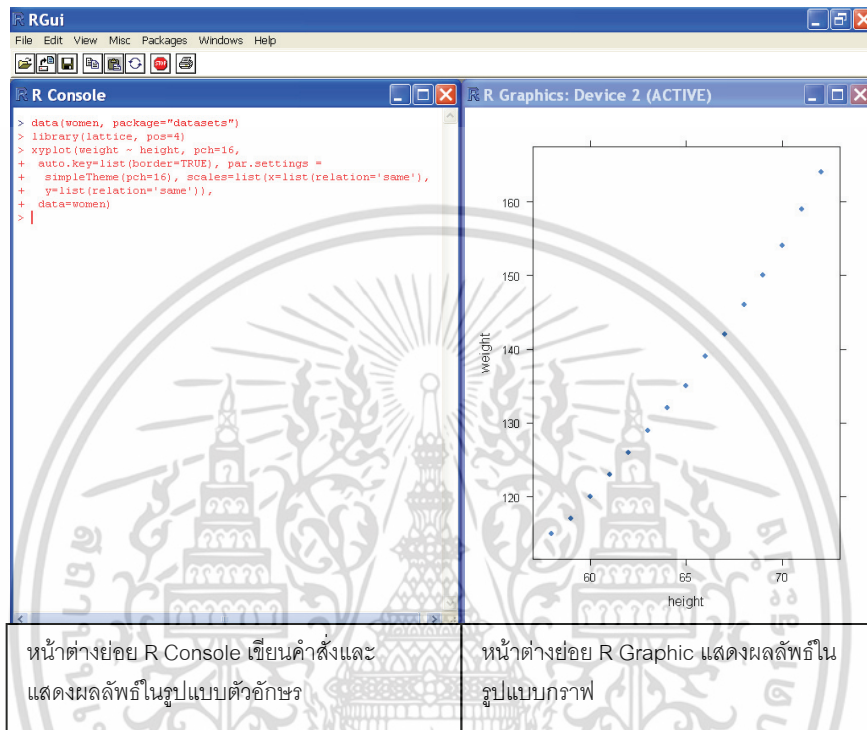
RGui

File Edit View Misc Packages Windows Help

R Console

> data(women, package="datasets")
> library(lattice, pos=4)
> xyplot(weight ~ height, pch=16,
+ auto.key=list(border=TRUE), par.settings =
+ simpleTheme(pch=16), scales=list(x=list(relation='same'),
+ y=list(relation='same')),
+ data=women)
>

R Graphics: Device 2 (ACTIVE)

160
150
140
130
120
weight
60
65
70
height

| หน้าต่างย่อย R Console เขียนคำสั่งและแสดงผลลัพธ์ในรูปแบบตัวอักษร | หน้าต่างย่อย R Graphic แสดงผลลัพธ์ในรูปแบบกราฟ |
|---|---|